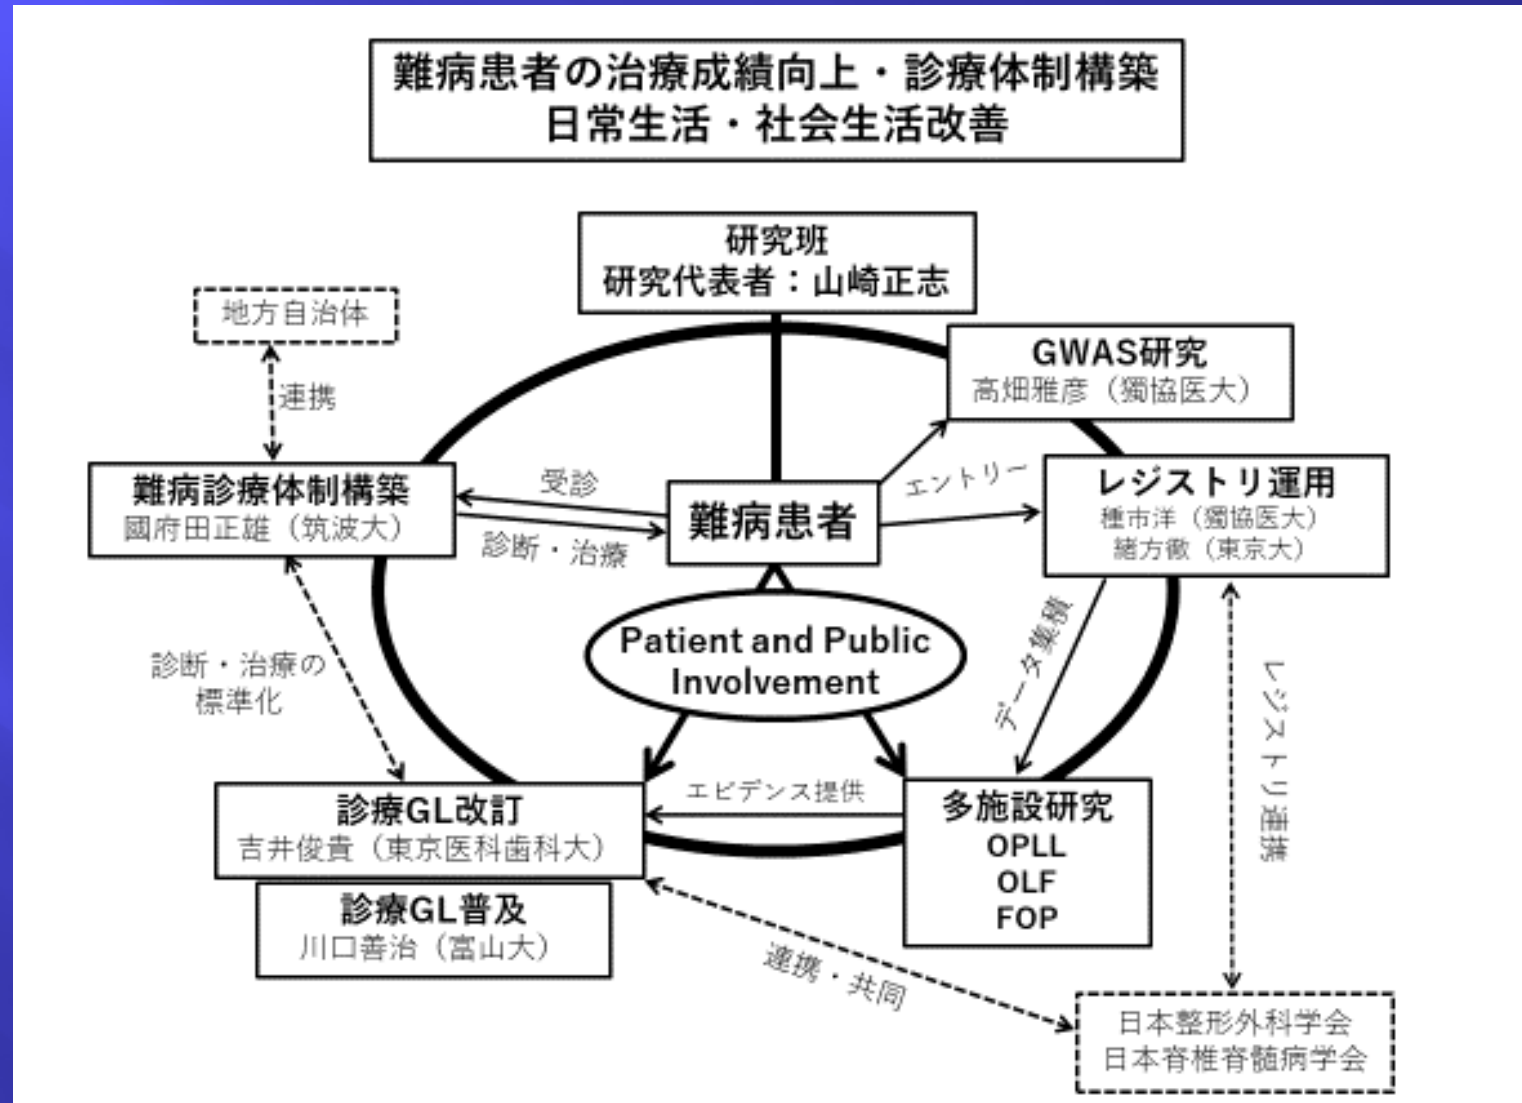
難病患者の治療成績向上・診療体制構築
日常生活・社会生活改善

研究班
研究代表者：山崎正志

地方自治体

連携

GWAS研究
高畑雅彦（獨協医大）

難病診療体制構築
國府田正雄（筑波大）

受診

診断・治療

難病患者

エントリー

レジストリ運用
種市洋（獨協医大）
緒方徹（東京大）

Patient and Public Involvement

データ集積

診断・治療の標準化

レジストリ連携

診療GL改訂
吉井俊貴（東京医科歯科大）

エビデンス提供

多施設研究
OPLL
OLF
FOP

診療GL普及
川口善治（富山大）

連携・共同

日本整形外科学会
日本脊椎脊髄病学会